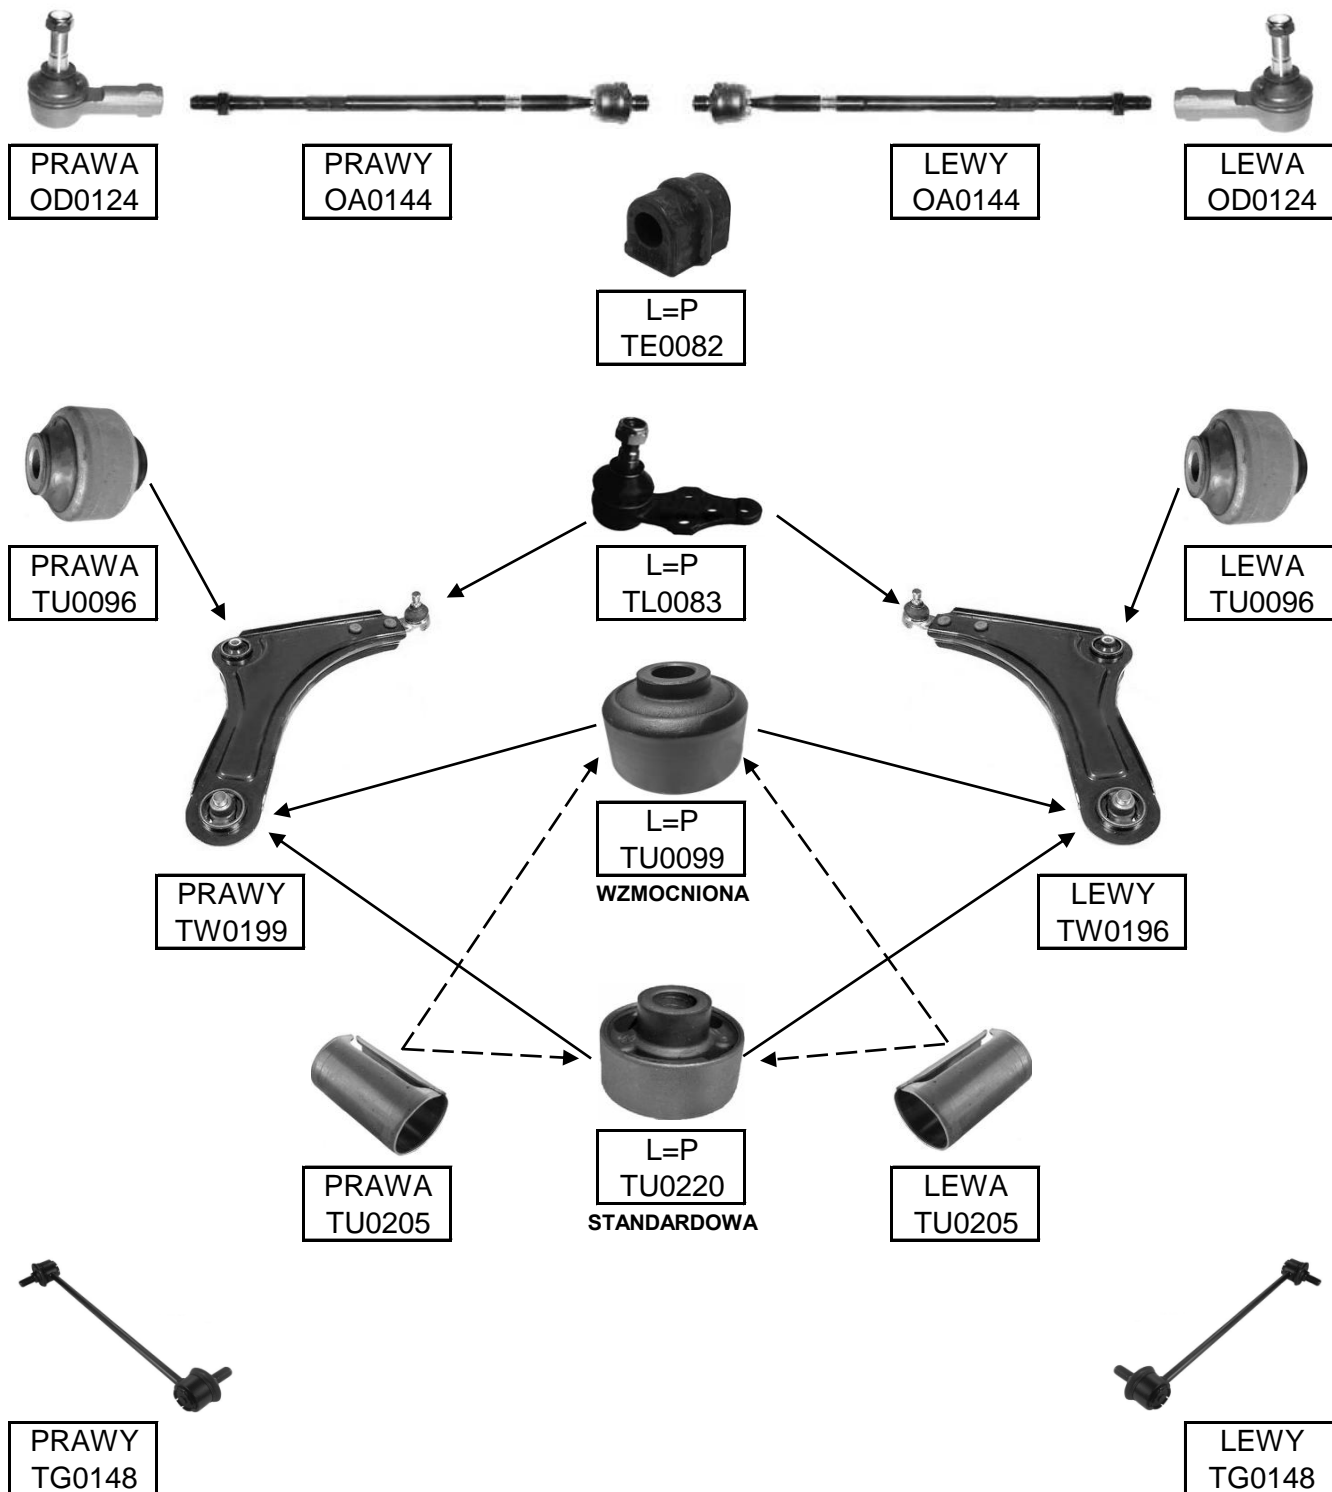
PRAWA
OD0124

PRAWY
OA0144

LEWY
OA0144

LEWA
OD0124

L=P
TE0082

PRAWA
TU0096

L=P
TL0083

LEWA
TU0096

L=P
TU0099
WZMOCNIONA

PRAWY
TW0199

LEWY
TW0196

PRAWA
TU0205

L=P
TU0220
STANDARDOWA

LEWA
TU0205

PRAWY
TG0148

LEWY
TG0148